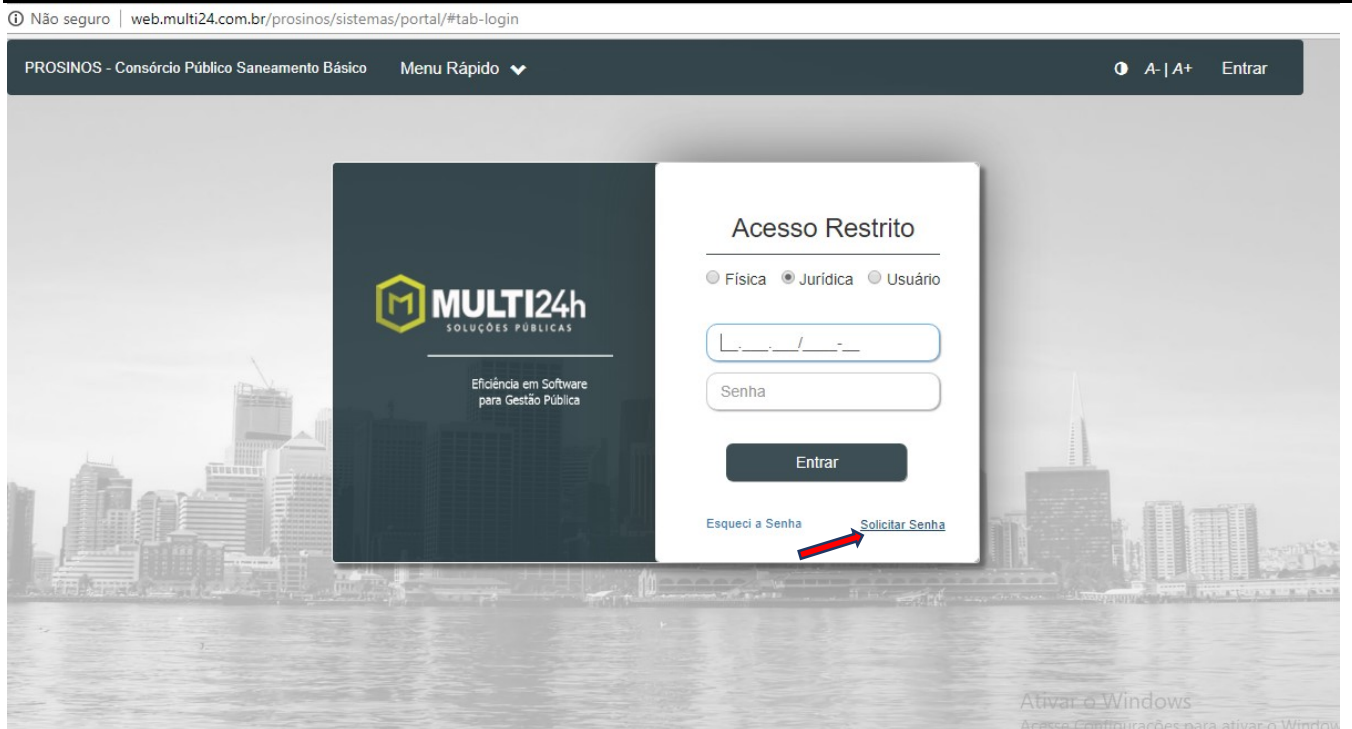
Não seguro | web.multi24.com.br/prosinos/sistemas/portal/#tab-login

PROSINOS - Consórcio Público Saneamento Básico Menu Rápido

A- | A+ Entrar

MULTI24h
SOLUÇÕES PÚBLICAS

Eficiência em Software para Gestão Pública

Acesso Restrito

Física Jurídica Usuário

__.___.___/____-__

Senha

Entrar

Esqueci a Senha Solicitar Senha

Ativar o Windows
Acesse Configurações para ativar o Window